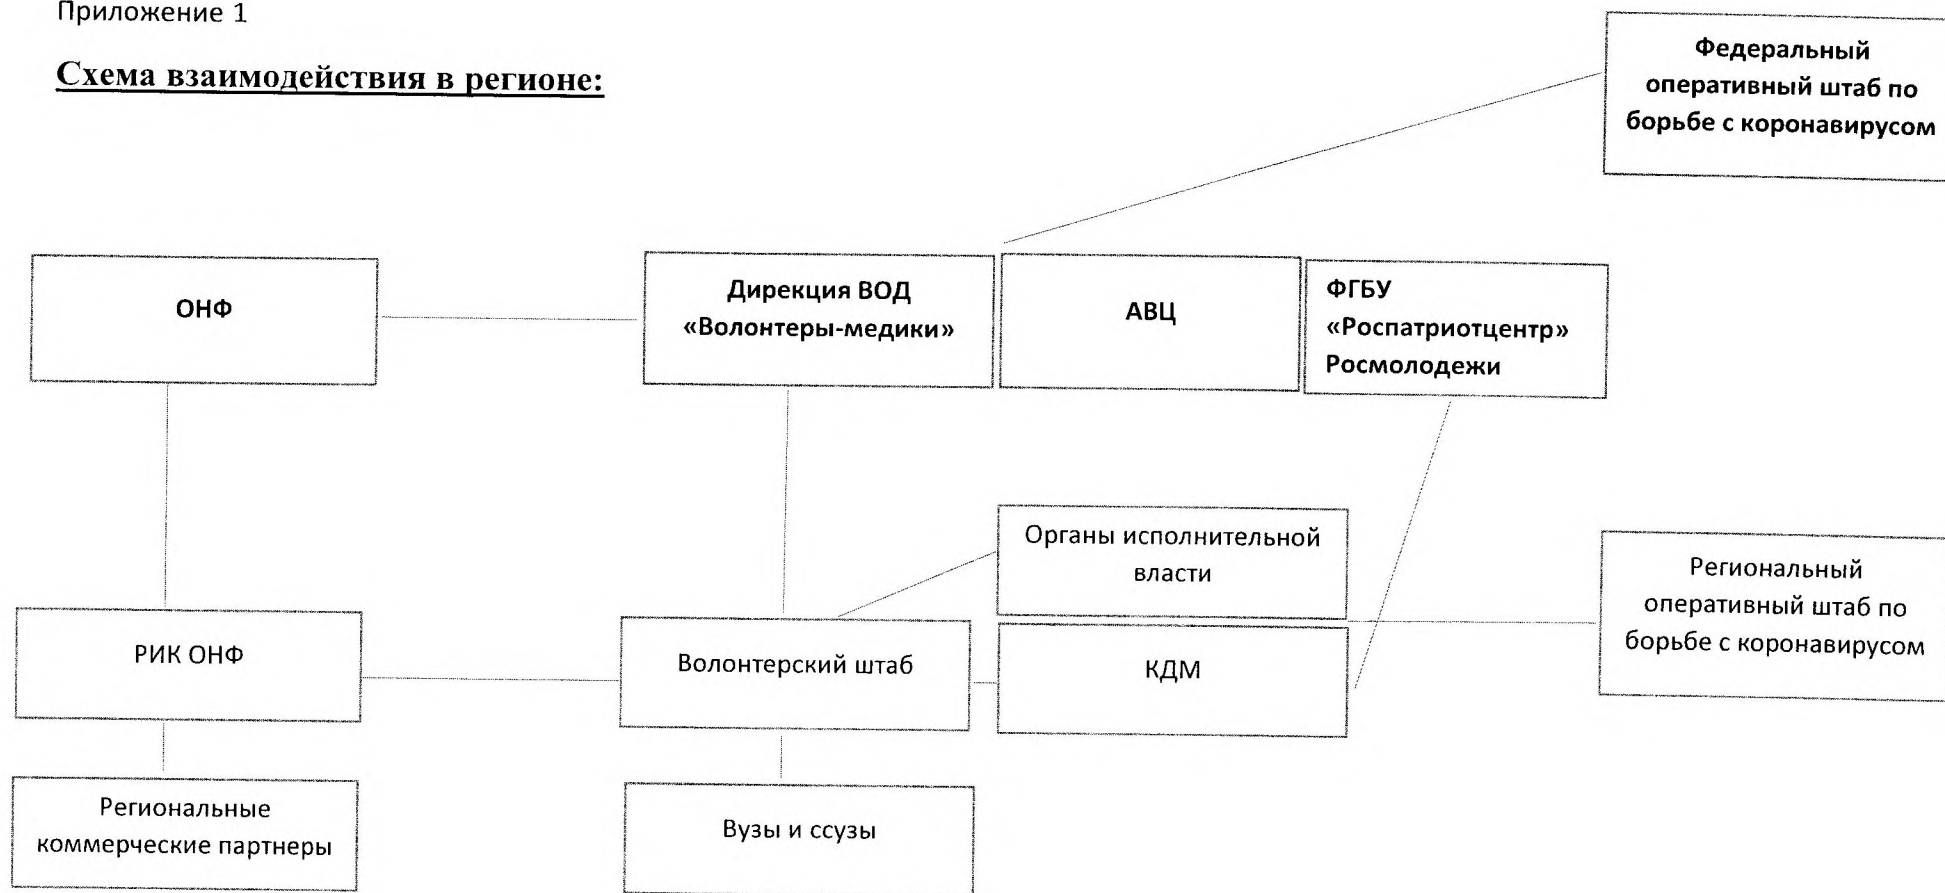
Приложение 1

Схема взаимодействия в регионе:

Федеральный оперативный штаб по борьбе с коронавирусом

ОНФ

Дирекция ВОД «Волонтеры-медики»

АВЦ

ФГБУ «Роспатриотцентр» Росмолодежи

Органы исполнительной власти

Региональный оперативный штаб по борьбе с коронавирусом

РИК ОНФ

Волонтерский штаб

КДМ

Региональные коммерческие партнеры

Вузы и ссузы